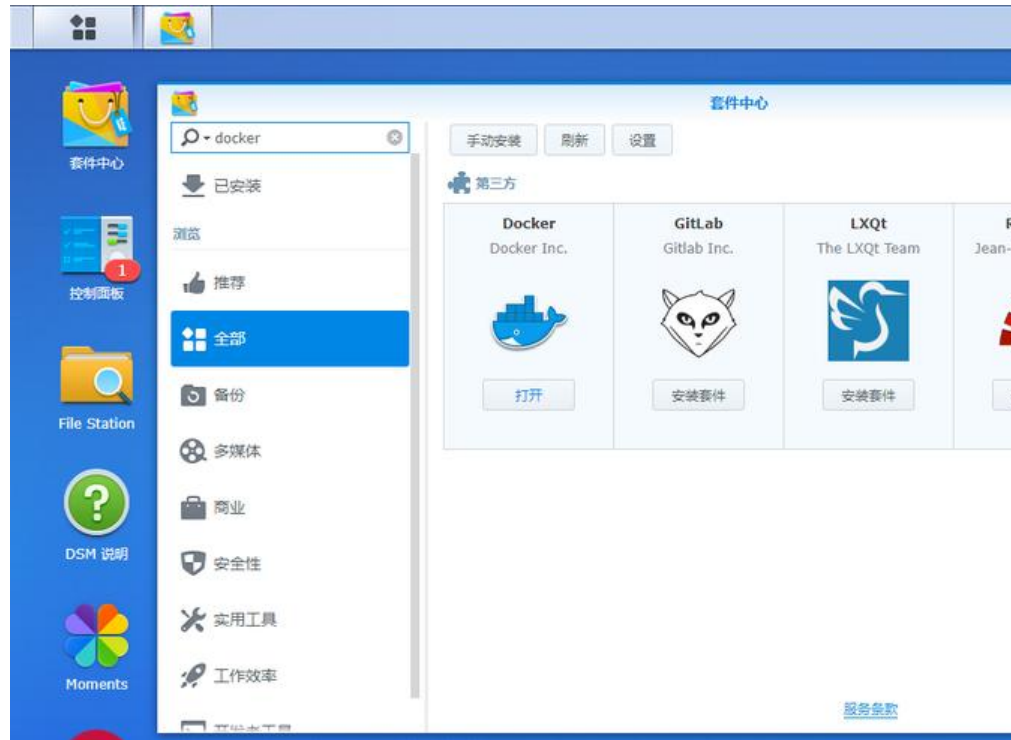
套件中心

1

控制面板

File Station

DSM 说明

Moments

套件中心

docker

已安装

浏览

推荐

全部

备份

多媒体

商业

安全性

实用工具

工作效率

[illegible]

手动安装 刷新 设置

第三方

Docker
Docker Inc.
打开

GitLab
Gitlab Inc.
安装套件

LXQt
The LXQt Team
安装套件

R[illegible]
Jean-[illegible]

服务条款